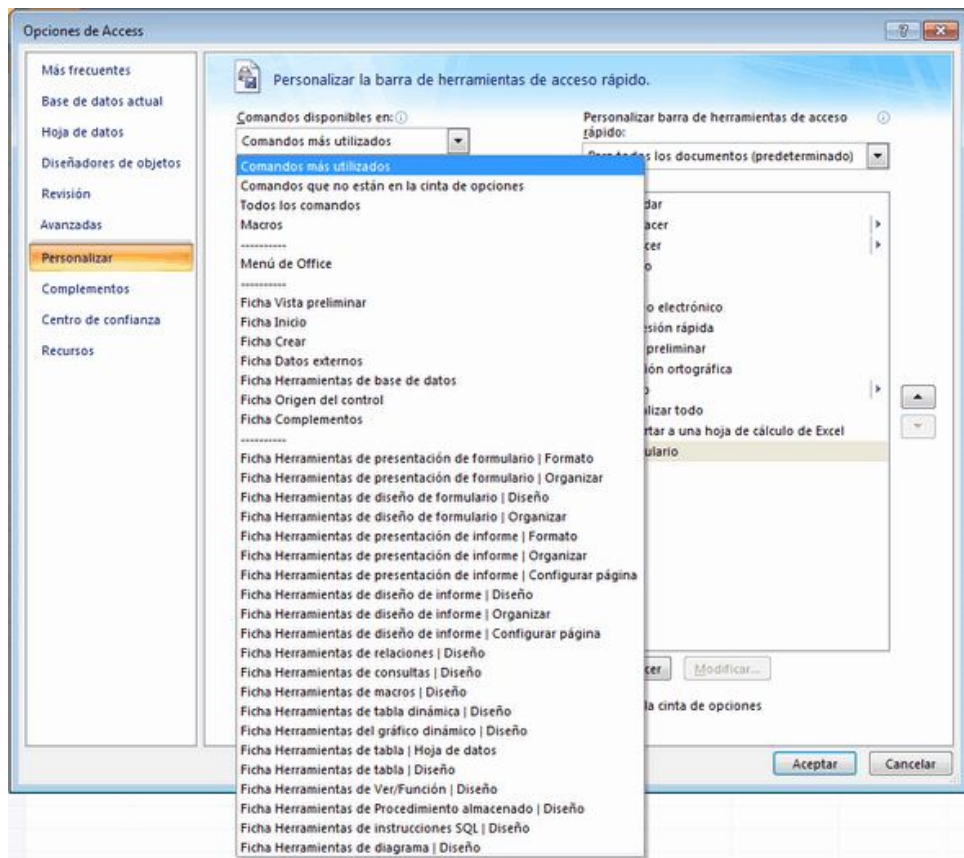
Opciones de Access

Más frecuentes
Base de datos actual
Hoja de datos
Diseñadores de objetos
Revisión
Avanzadas
Personalizar
Complementos
Centro de confianza
Recursos

Personalizar la barra de herramientas de acceso rápido.

Comandos disponibles en:
Comandos más utilizados

Comandos más utilizados
Comandos que no están en la cinta de opciones
Todos los comandos
Macros
----------
Menú de Office
----------
Ficha Vista preliminar
Ficha Inicio
Ficha Crear
Ficha Datos externos
Ficha Herramientas de base de datos
Ficha Origen del control
Ficha Complementos
----------
Ficha Herramientas de presentación de formulario | Formato
Ficha Herramientas de presentación de formulario | Organizar
Ficha Herramientas de diseño de formulario | Diseño
Ficha Herramientas de diseño de formulario | Organizar
Ficha Herramientas de presentación de informe | Formato
Ficha Herramientas de presentación de informe | Organizar
Ficha Herramientas de presentación de informe | Configurar página
Ficha Herramientas de diseño de informe | Diseño
Ficha Herramientas de diseño de informe | Organizar
Ficha Herramientas de diseño de informe | Configurar página
Ficha Herramientas de relaciones | Diseño
Ficha Herramientas de consultas | Diseño
Ficha Herramientas de macros | Diseño
Ficha Herramientas de tabla dinámica | Diseño
Ficha Herramientas del gráfico dinámico | Diseño
Ficha Herramientas de tabla | Hoja de datos
Ficha Herramientas de tabla | Diseño
Ficha Herramientas de Ver/Función | Diseño
Ficha Herramientas de Procedimiento almacenado | Diseño
Ficha Herramientas de instrucciones SQL | Diseño
Ficha Herramientas de diagrama | Diseño

Personalizar barra de herramientas de acceso rápido:
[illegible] los documentos (predeterminado)

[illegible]dar
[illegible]acer
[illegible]cer
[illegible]o electrónico
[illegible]esión rápida
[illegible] preliminar
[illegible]ión ortográfica
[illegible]lizar todo
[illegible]rtar a una hoja de cálculo de Excel
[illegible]ulario

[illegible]cer
Modificar...
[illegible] la cinta de opciones

Aceptar
Cancelar